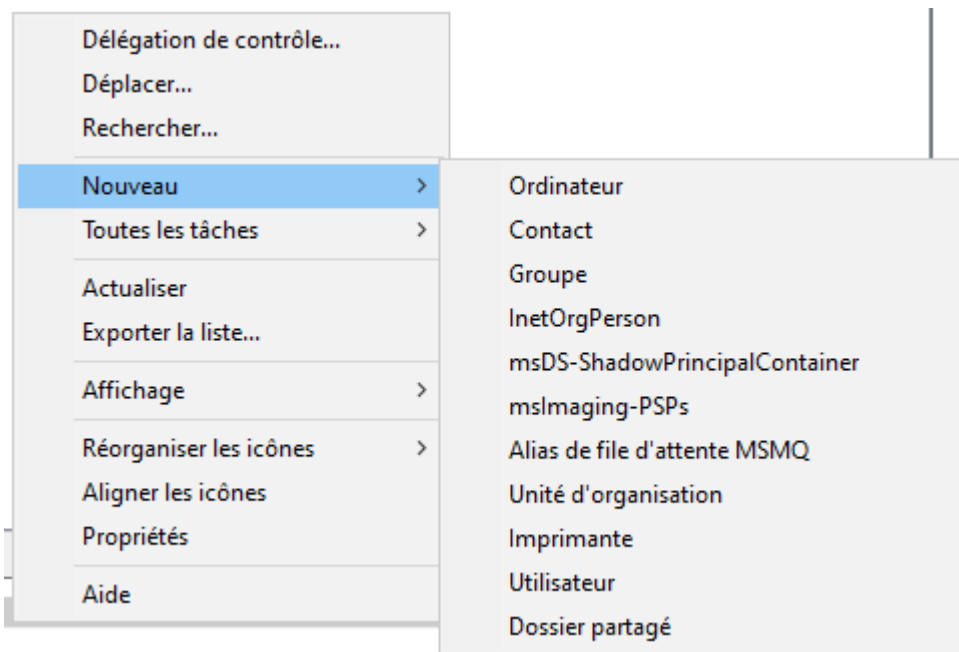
Délégation de contrôle...
Déplacer...
Rechercher...
Nouveau >
Toutes les tâches >
Actualiser
Exporter la liste...
Affichage >
Réorganiser les icônes >
Aligner les icônes
Propriétés
Aide

Ordinateur
Contact
Groupe
InetOrgPerson
msDS-ShadowPrincipalContainer
msImaging-PSPs
Alias de file d'attente MSMQ
Unité d'organisation
Imprimante
Utilisateur
Dossier partagé